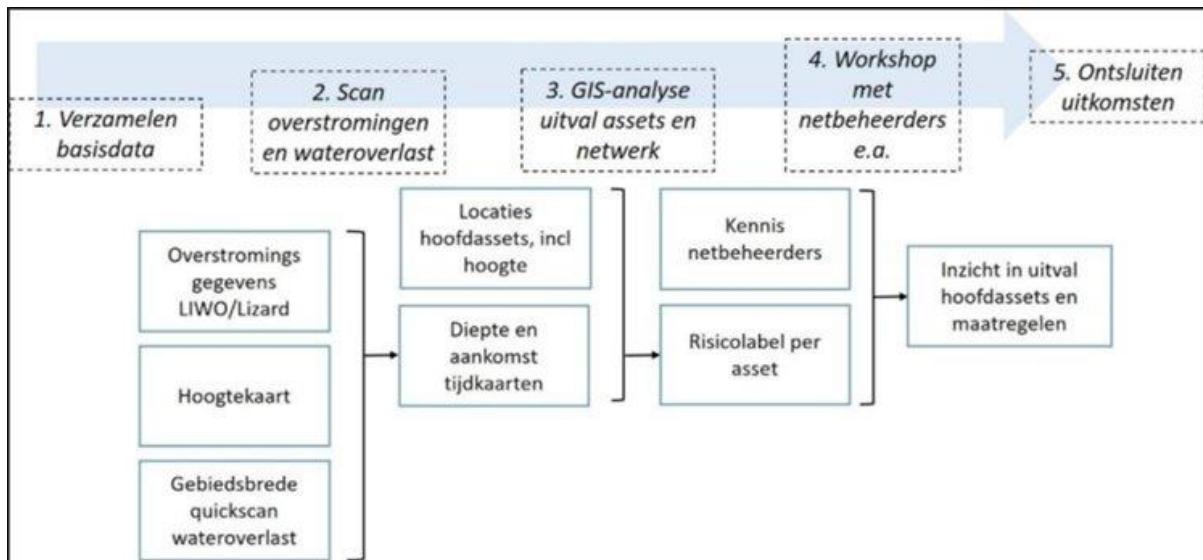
1. Verzamelen basisdata

2. Scan overstromingen en wateroverlast

3. GIS-analyse uitval assets en netwerk

4. Workshop met netbeheerders e.a.

5. Ontsluiten uitkomsten

Overstromings gegevens LIWO/Lizard

Hoogtekaart

Gebiedsbrede quickscan wateroverlast

Locaties hoofdassets, incl hoogte

Diepte en aankomst tijdkaarten

Kennis netbeheerders

Risicolabel per asset

Inzicht in uitval hoofdassets en maatregelen